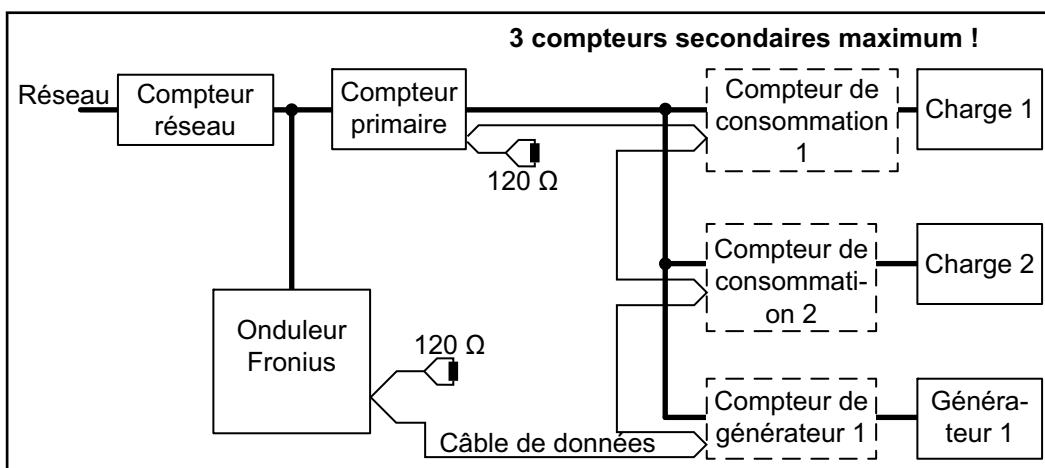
3 compteurs secondaires maximum !

Réseau

Compteur réseau

Compteur primaire

120 Ω

Compteur de consommation 1

Charge 1

Compteur de consommation 2

Charge 2

Onduleur Fronius

120 Ω

Compteur de générateur 1

Générateur 1

Câble de données